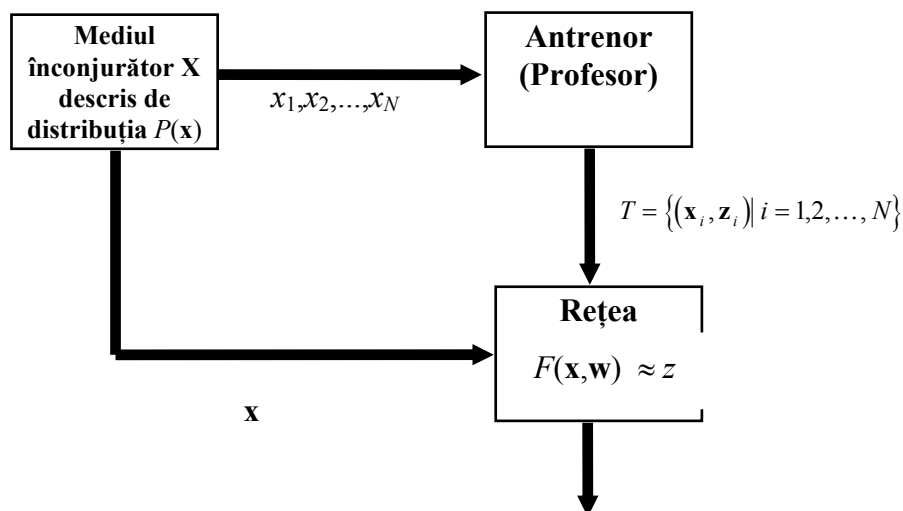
Mediul înconjurător X descris de distribuția $P(\mathbf{x})$

$x_1, x_2, \ldots, x_N$

Antrenor (Profesor)

$T = \{(\mathbf{x}_i, \mathbf{z}_i) | i = 1, 2, \ldots, N\}$

Rețea

$F(\mathbf{x}, \mathbf{w}) \approx z$

**x**